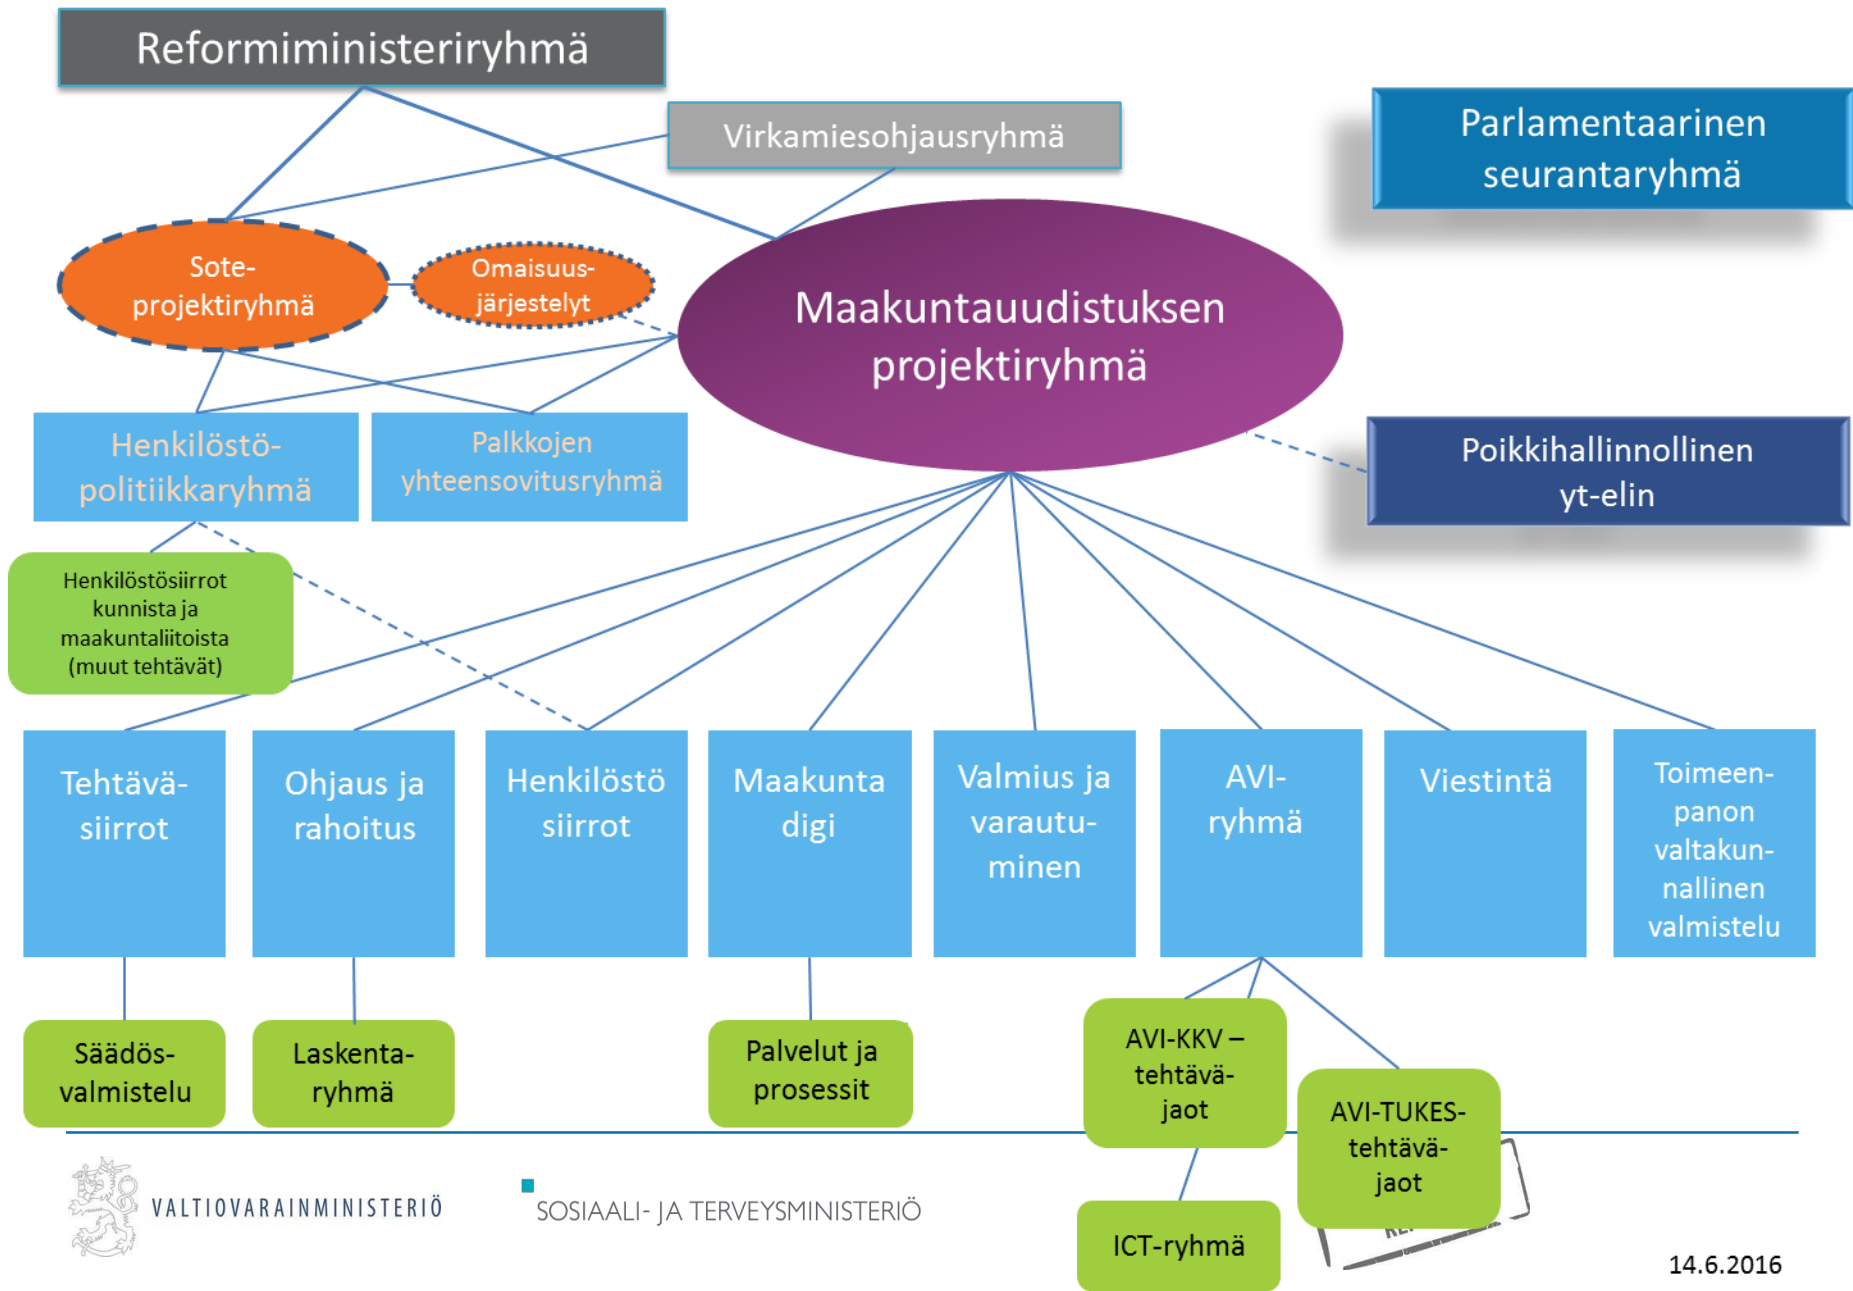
Reformiministeriryhmä

Virkamiesohjausryhmä

Parlamentaarinen seurantaryhmä

Sote-projektiryhmä

Omaisuus-järjestelyt

Maakuntauudistuksen projektiryhmä

Henkilöstö-politiikkaryhmä

Palkkojen yhteensovitusryhmä

Poikkihallinnollinen yt-elin

Henkilöstösiirrot kunnista ja maakuntaliitoista (muut tehtävät)

Tehtävä-siirrot

Ohjaus ja rahoitus

Henkilöstö siirrot

Maakunta digi

Valmius ja varautu-minen

AVI-ryhmä

Viestintä

Toimeen-panon valtakun-nallinen valmistelu

Säädös-valmistelu

Laskenta-ryhmä

Palvelut ja prosessit

AVI-KKV – tehtävä-jaot

AVI-TUKES-tehtävä-jaot

ICT-ryhmä

VALTIOVARAINMINISTERIÖ

SOSIAALI- JA TERVEYSMINISTERIÖ

14.6.2016